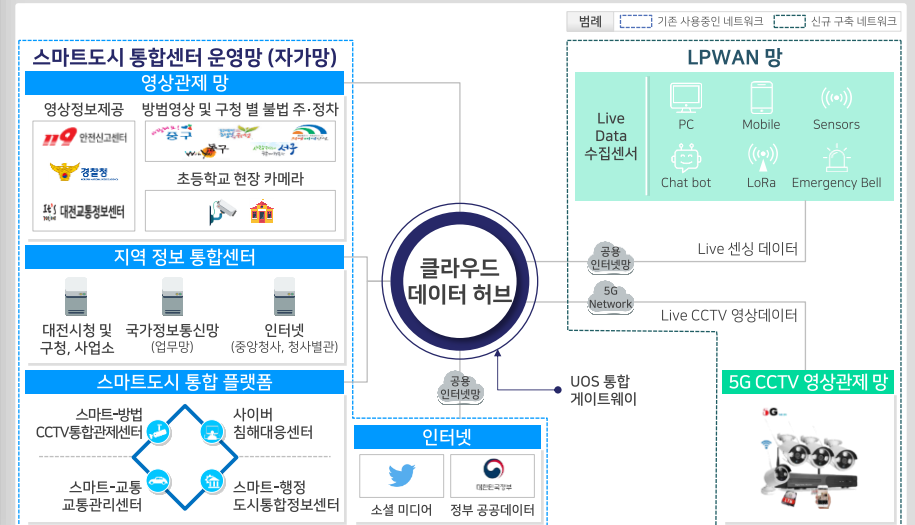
범례 기존 사용중인 네트워크 신규 구축 네트워크

스마트도시 통합센터 운영망 (자가망)

영상관제 망

영상정보제공

119 안전신고센터

경찰청

대전교통정보센터

방범영상 및 구청 별 불법 주·정차

중구

동구

서구

초등학교 현장 카메라

지역 정보 통합센터

대전시청 및 구청, 사업소

국가정보통신망 (업무망)

인터넷 (중앙청사, 청사별관)

스마트도시 통합 플랫폼

스마트-방범 CCTV통합관제센터

사이버 침해대응센터

스마트-교통 교통관리센터

스마트-행정 도시통합정보센터

클라우드 데이터 허브

공용 인터넷망

5G Network

공용 인터넷망

UOS 통합 게이트웨이

인터넷

소셜 미디어

대한민국정부

정부 공공데이터

LPWAN 망

Live Data 수집센서

PC

Mobile

Sensors

Chat bot

LoRa

Emergency Bell

Live 센싱 데이터

Live CCTV 영상데이터

5G CCTV 영상관제 망

5G